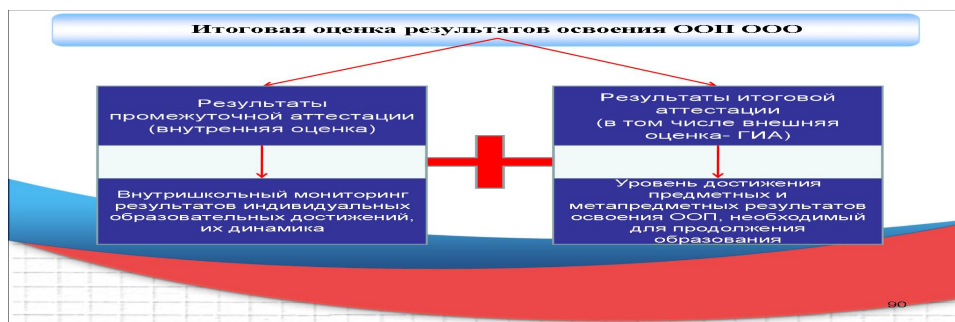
Итоговая оценка результатов освоения ООП ООО

Результаты промежуточной аттестации (внутренняя оценка)

Внутришкольный мониторинг результатов индивидуальных образовательных достижений, их динамика

Результаты итоговой аттестации (в том числе внешняя оценка- ГИА)

Уровень достижения предметных и метапредметных результатов освоения ООП, необходимый для продолжения образования

90